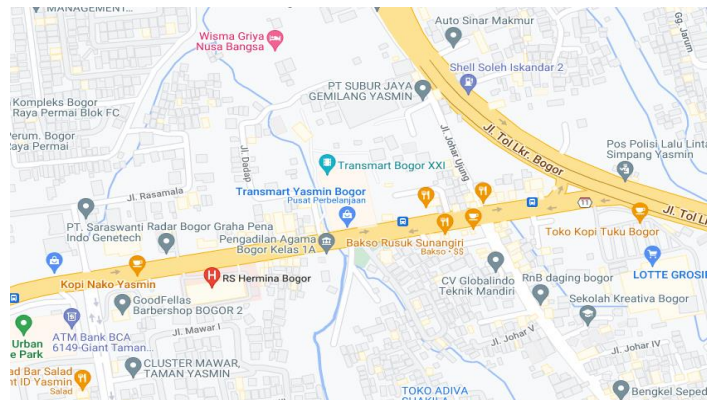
MANAGEMENT
Wisma Griya Nusa Bangsa
Auto Sinar Makmur
Gg. Jarum
Shell Soleh Iskandar 2
Kompleks Bogor Raya Permai Blok FC
Perum. Bogor Raya Permai
PT SUBUR JAYA GEMILANG YASMIN
Jl. Johar Ujung
Jl. Tol Lkr. Bogor
Pos Polisi Lalu Lintas Simpang Yasmin
Jl. Tol L
Jl. Dadap
Transmart Bogor XXI
Jl. Rasamala
Transmart Yasmin Bogor
Pusat Perbelanjaan
11
Toko Kopi Tuku Bogor
PT. Saraswanti Indo Genetech
Radar Bogor Graha Pena
Pengadilan Agama Bogor Kelas 1A
Bakso Rusuk Sunangiri
Bakso · $5
LOTTE GROSIR
Kopi Nako Yasmin
RS Hermina Bogor
CV Globalindo Teknik Mandiri
RnB daging bogor
GoodFellas Barbershop BOGOR 2
Sekolah Kreativa Bogor
ATM Bank BCA 6149-Giant Taman...
Jl. Mawar I
Jl. Johar V
Jl. Johar IV
Urban Park
CLUSTER MAWAR, TAMAN YASMIN
Salad Bar Salad ID Yasmin
Salad
TOKO ADIVA
Bengkel Seped